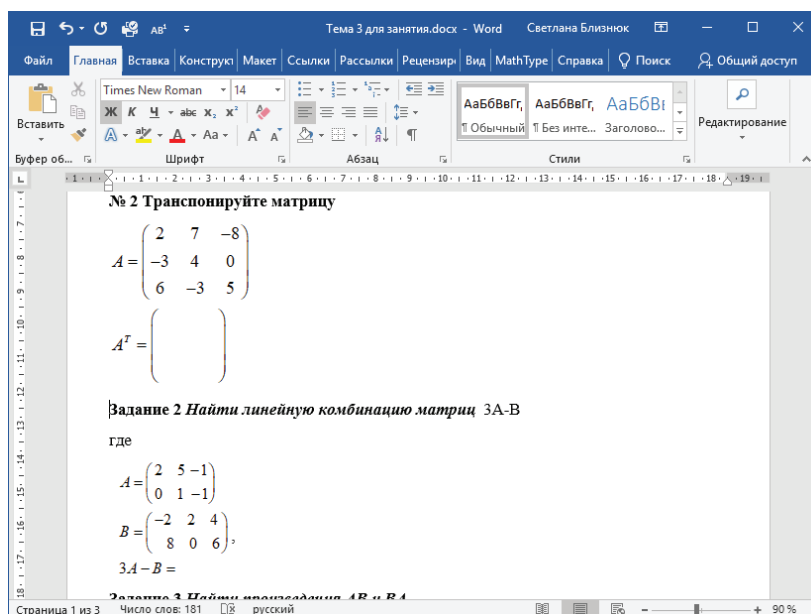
Тема 3 для занятия.docx - Word Светлана Близнюк

Файл Главная Вставка Конструкт Макет Ссылки Рассылки Рецензир Вид MathType Справка Поиск Общий доступ

Вставить Times New Roman 14 Ж К Ч abc $x_2$ $x^2$ Аа АаБбВвГг, АаБбВвГг, АаБбВ ¶ Обычный ¶ Без инте... Заголово... Редактирование

Буфер об... Шрифт Абзац Стили

№ 2 Транспонируйте матрицу

$A=\begin{pmatrix} 2 & 7 & -8 \\ -3 & 4 & 0 \\ 6 & -3 & 5 \end{pmatrix}$

$A^T=\begin{pmatrix} \\ \\ \end{pmatrix}$

Задание 2 *Найти линейную комбинацию матриц* 3А-В

где

$A=\begin{pmatrix} 2 & 5 & -1 \\ 0 & 1 & -1 \end{pmatrix}$

$B=\begin{pmatrix} -2 & 2 & 4 \\ 8 & 0 & 6 \end{pmatrix}$,

$3A-B=$

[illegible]

Страница 1 из 3 Число слов: 181 русский 90 %